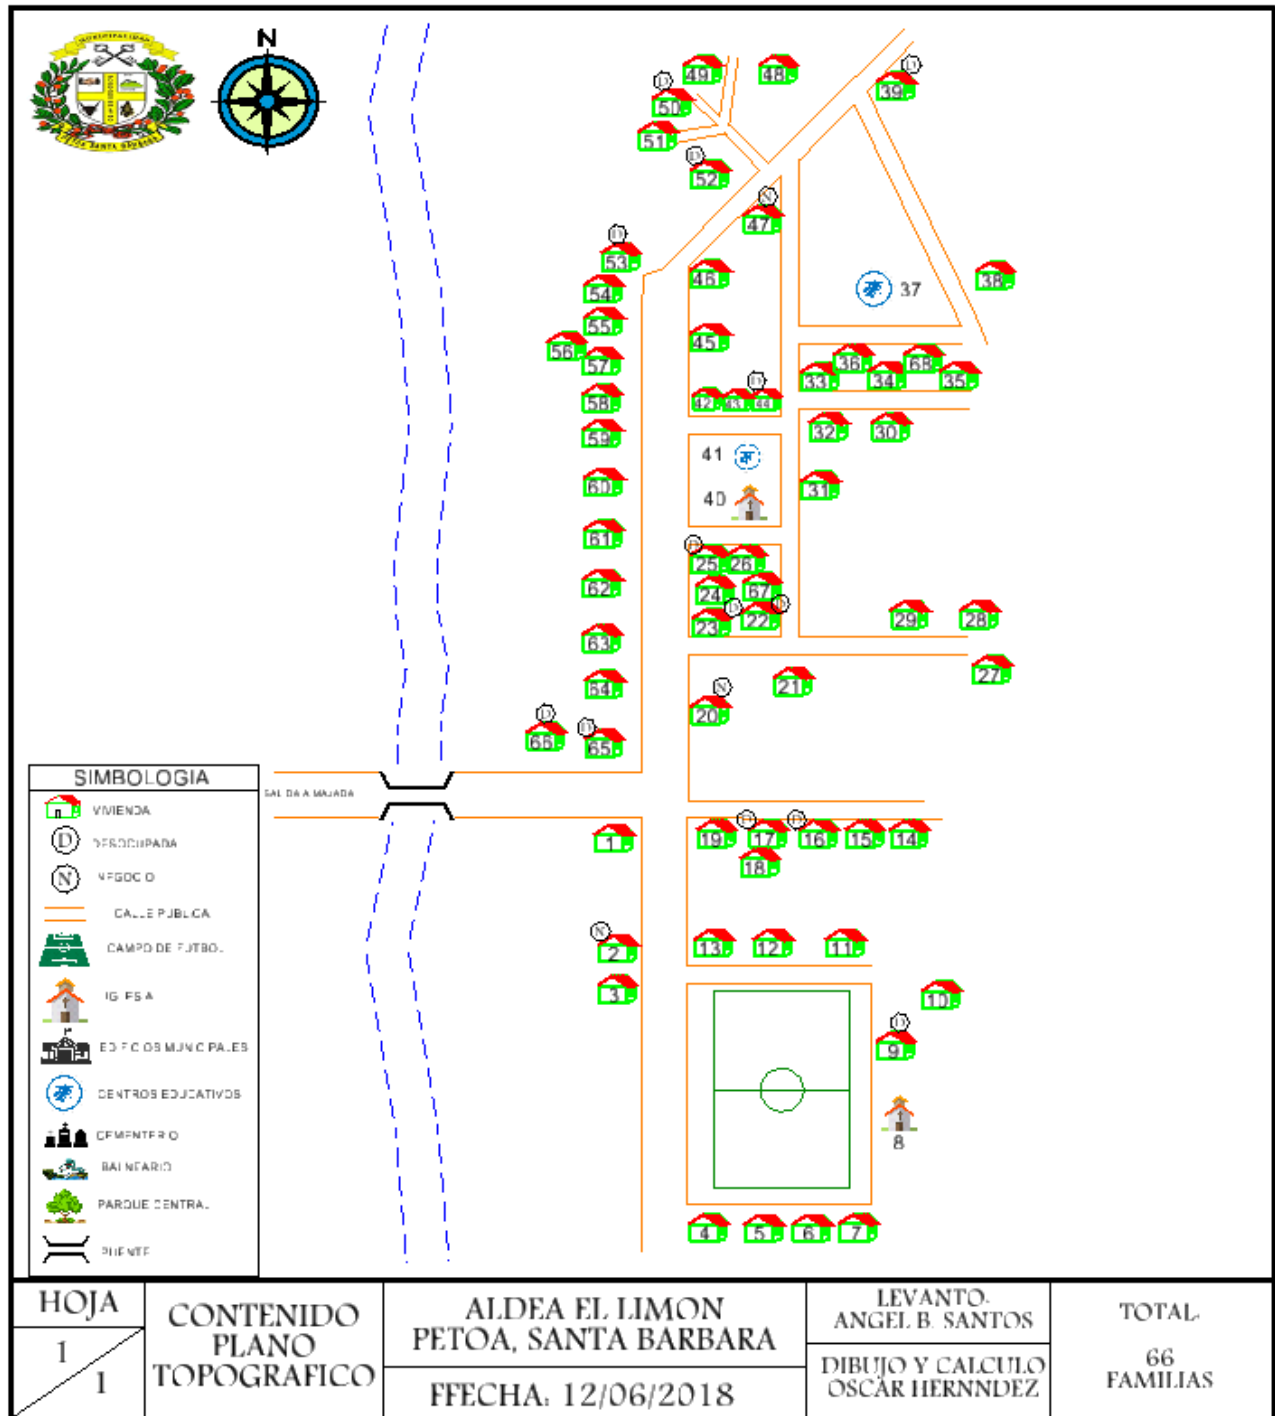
N

49 48 D 39 D 50 51 D 52 N 47 D 53 46 37 38 54 55 56 45 57 36 68 33 34 35 D 58 42 43 44 32 30 59 41 40 60 31 61 D 25 26 24 67 D 23 22 N 29 28 62 63 27 21 N 20 64 D 66 D 65

SIMBOLOGIA
VIVIENDA
DESOCUPADA
NEGOCIO
CALLE PUBLICA
CAMPO DE FUTBOL
IGLESIA
EDIFICIOS MUNICIPALES
CENTROS EDUCATIVOS
CEMENTERIO
BALNEARIO
PARQUE CENTRAL
PUENTE

SALIDA A MAJADA

D D 1 19 17 16 15 14 18 N 2 13 12 11 3 10 D 9 8 4 5 6 7

| HOJA | CONTENIDO PLANO TOPOGRAFICO | ALDEA EL LIMON PETOA, SANTA BARBARA | LEVANTO: ANGEL B. SANTOS | TOTAL |
|---|---|---|---|---|
| 1 / 1 | | FFECHA: 12/06/2018 | DIBUJO Y CALCULO OSCAR HERNNDEZ | 66 FAMILIAS |